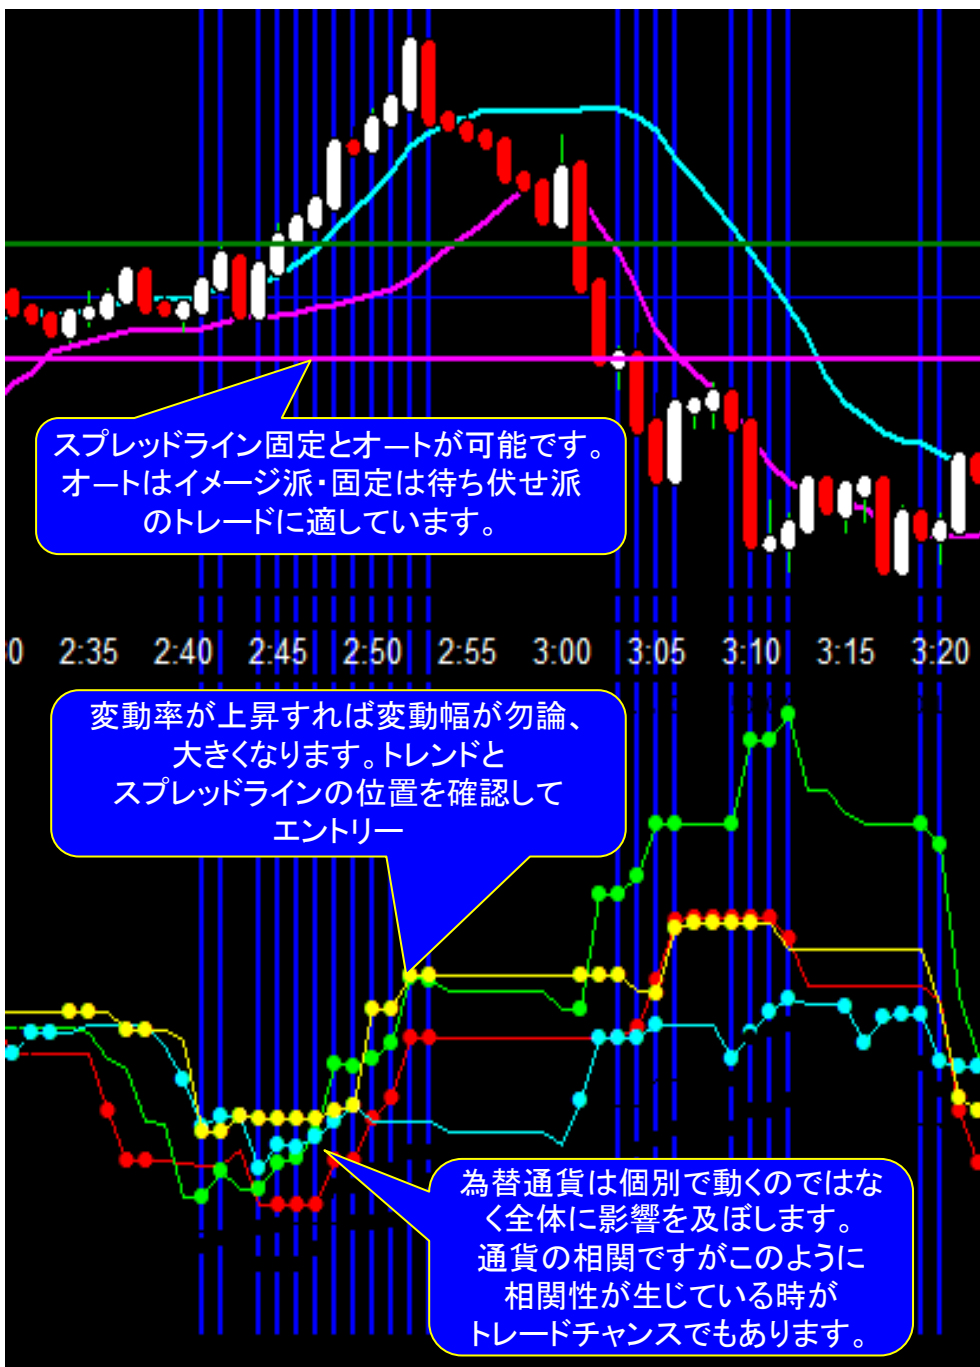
スプレッドライン固定とオートが可能です。
オートはイメージ派・固定は待ち伏せ派のトレードに適しています。

0 2:35 2:40 2:45 2:50 2:55 3:00 3:05 3:10 3:15 3:20

変動率が上昇すれば変動幅が勿論、大きくなります。トレンドとスプレッドラインの位置を確認してエントリー

為替通貨は個別で動くのではなく全体に影響を及ぼします。
通貨の相関ですがこのように相関性が生じている時がトレードチャンスでもあります。